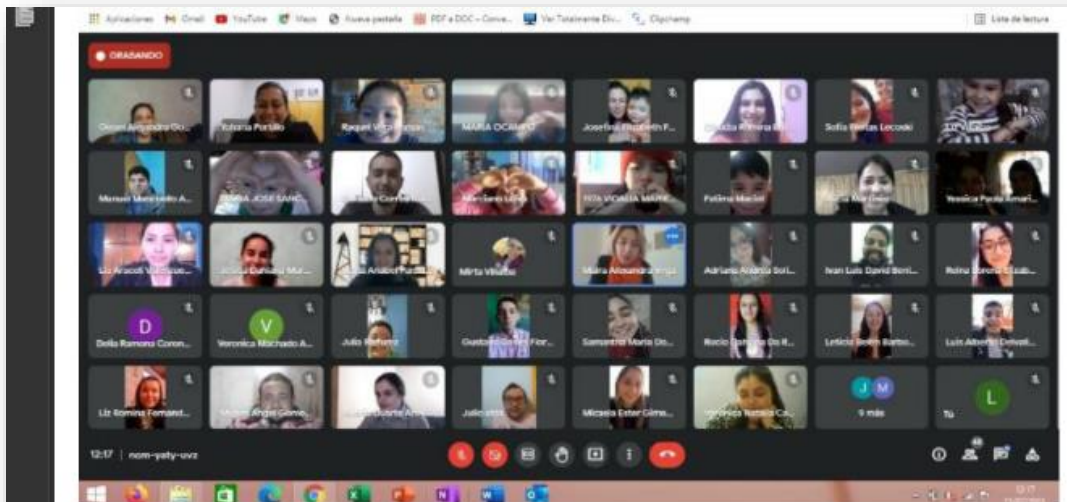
Aplicaciones Gmail YouTube Maps Nueva pestaña PDF a DOC – Conve... Ver Totalmente Div... Clipchamp

Lista de lectura

GRABANDO

Oscar Alejandro Go...

Yoharia Portillo

Raquel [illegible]

MARIA OCAMPO

Josefina Elizabeth F...

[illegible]

Sofia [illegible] Lecoski

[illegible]

Manuel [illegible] A...

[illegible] JOSE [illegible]

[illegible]

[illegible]

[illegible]

Fatima Martel

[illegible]

Yessica Paola Amari...

Liz Aracelli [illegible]

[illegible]

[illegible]

Mirta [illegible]

Maria Alexandra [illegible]

Adriana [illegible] Sol...

Ivan Luis David Beni...

Reina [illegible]

D

Delia Ramona Coron...

V

Veronica Machado A...

Julio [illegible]

Gustavo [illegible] Flor...

Samantha Maria Do...

Rocio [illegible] Do R...

Leticia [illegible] Barbo...

Luis Alberto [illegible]

Liz Romina Fernand...

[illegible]

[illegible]

Julio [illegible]

Micaela Ester Gime...

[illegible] Natalia Ca...

9 más

L

Tú

12:17 | nom-yaty-uvz

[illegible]